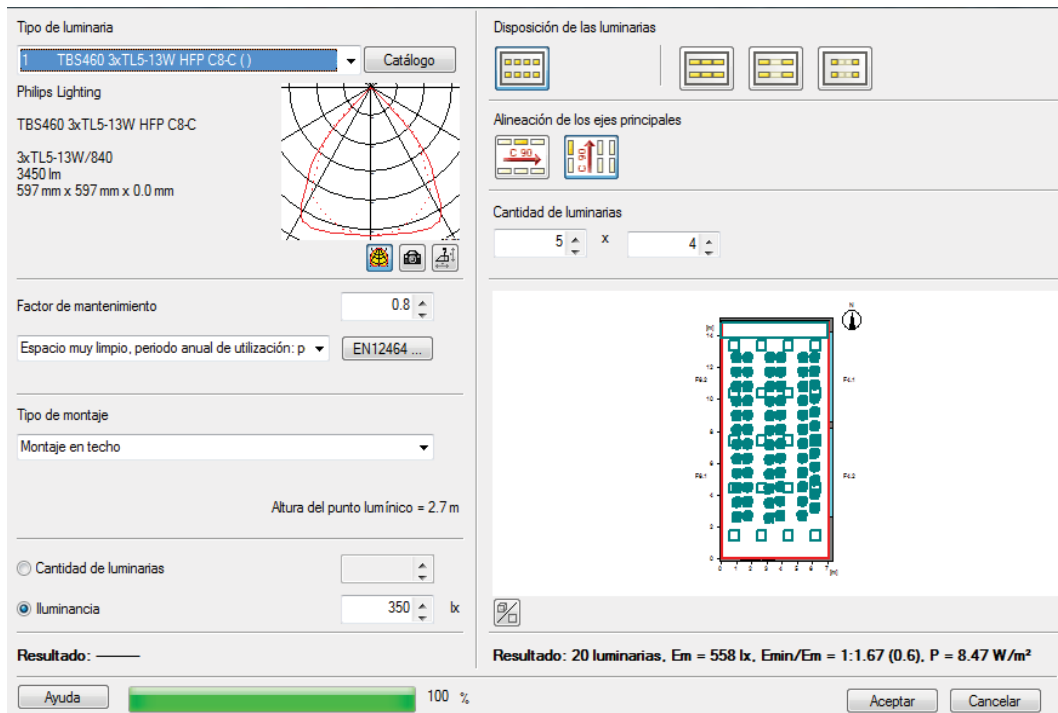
Tipo de luminaria

1 TBS460 3xTL5-13W HFP C8-C ( )

Catálogo

Philips Lighting

TBS460 3xTL5-13W HFP C8-C

3xTL5-13W/840
3450 lm
597 mm x 597 mm x 0.0 mm

Factor de mantenimiento

0.8

Espacio muy limpio, periodo anual de utilización: p

EN12464 ...

Tipo de montaje

Montaje en techo

Altura del punto lumínico = 2.7 m

Cantidad de luminarias

Iluminancia

350

lx

Resultado: ———

Disposición de las luminarias

Alineación de los ejes principales

C 90

C 90

Cantidad de luminarias

5

x

4

N

[m]

14

12

10

8

6

4

2

0

F6:2

F6:1

F4:1

F4:2

0 1 2 3 4 5 6 7 [m]

Resultado: 20 luminarias, Em = 558 lx, Emin/Em = 1:1.67 (0.6), P = 8.47 W/m²

Ayuda

100 %

Aceptar

Cancelar